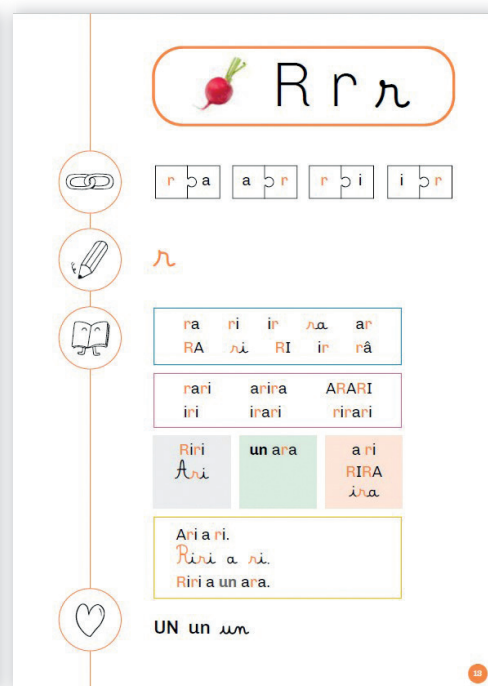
R r r

r a   a r   r i   i r

r

ra   ri   ir   ra   ar
RA   ri   RI   ir   râ

rari   arira   ARARI
iri   irari   rirari

Riri
Ari

un ara

a ri
RIRA
ira

Ari a ri.
Riri a ri.
Riri a un ara.

UN un un

13